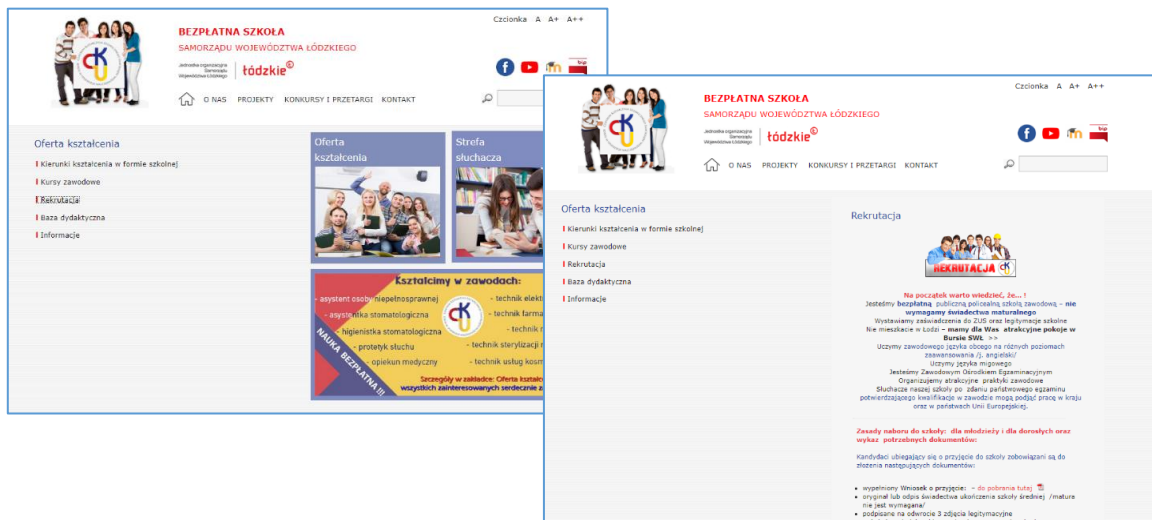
BEZPŁATNA SZKOŁA
SAMORZĄDU WOJEWÓDZTWA ŁÓDZKIEGO

Jednostka organizacyjna Samorządu Województwa Łódzkiego

łódzkie

Czcionka A A+ A++

O NAS PROJEKTY KONKURSY I PRZETARGI KONTAKT

Oferta kształcenia
Kierunki kształcenia w formie szkolnej
Kursy zawodowe
Rekrutacja
Baza dydaktyczna
Informacje

Oferta kształcenia

Strefa słuchacza

Kształcimy w zawodach:
- asystent osoby niepełnosprawnej
- asystentka stomatologiczna
- higienistka stomatologiczna
- protetyk słuchu
- opiekun medyczny
- technik elekt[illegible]
- technik farma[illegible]
- technik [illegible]
- technik sterylizacji m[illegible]
- technik usług kosm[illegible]

NAUKA BEZPŁATNA !!!

Szczegóły w zakładce: Oferta kształc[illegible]
wszystkich zainteresowanych serdecznie z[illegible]

BEZPŁATNA SZKOŁA
SAMORZĄDU WOJEWÓDZTWA ŁÓDZKIEGO

Jednostka organizacyjna Samorządu Województwa Łódzkiego

łódzkie

Czcionka A A+ A++

O NAS PROJEKTY KONKURSY I PRZETARGI KONTAKT

Oferta kształcenia
Kierunki kształcenia w formie szkolnej
Kursy zawodowe
Rekrutacja
Baza dydaktyczna
Informacje

Rekrutacja

REKRUTACJA

Na początek warto wiedzieć, że... !
Jesteśmy bezpłatną publiczną policealną szkołą zawodową – nie wymagamy świadectwa maturalnego
Wystawiamy zaświadczenia do ZUS oraz legitymacje szkolne
Nie mieszkacie w Łodzi – mamy dla Was atrakcyjne pokoje w Bursie SWŁ >>
Uczymy zawodowego języka obcego na różnych poziomach zaawansowania /j. angielski/
Uczymy języka migowego
Jesteśmy Zawodowym Ośrodkiem Egzaminacyjnym
Organizujemy atrakcyjne praktyki zawodowe
Słuchacze naszej szkoły po zdaniu państwowego egzaminu potwierdzającego kwalifikacje w zawodzie mogą podjąć pracę w kraju oraz w państwach Unii Europejskiej.

Zasady naboru do szkoły: dla młodzieży i dla dorosłych oraz wykaz potrzebnych dokumentów:

Kandydaci ubiegający się o przyjęcie do szkoły zobowiązani są do złożenia następujących dokumentów:

- wypełniony Wniosek o przyjęcie: – do pobrania tutaj
- oryginał lub odpis świadectwa ukończenia szkoły średniej /matura nie jest wymagana/
- podpisane na odwrocie 3 zdjęcia legitymacyjne